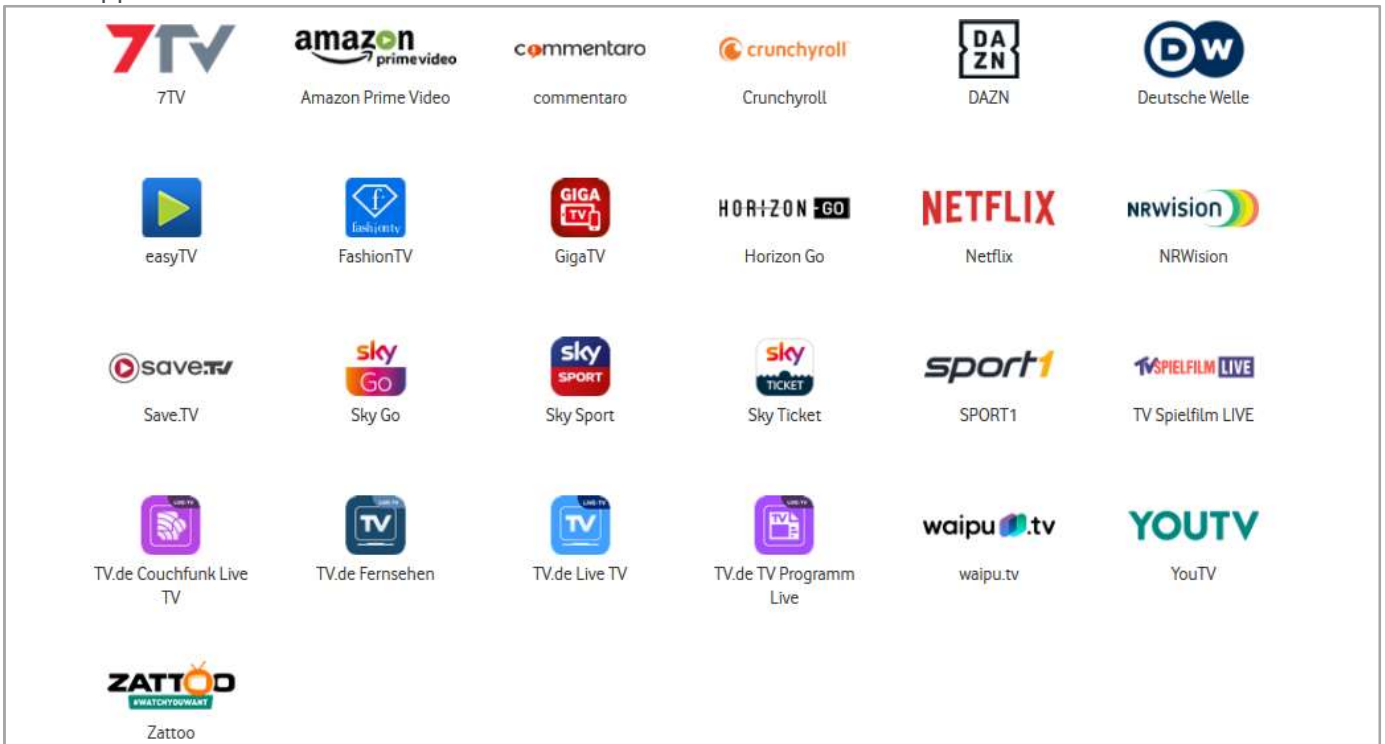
7TV
7TV

amazon prime video
Amazon Prime Video

commentaro
commentaro

crunchyroll
Crunchyroll

DA ZN
DAZN

DW
Deutsche Welle

easyTV

fashion tv
FashionTV

GIGA TV
GigaTV

HORIZON GO
Horizon Go

NETFLIX
Netflix

NRWision
NRWision

save.tv
Save.TV

sky Go
Sky Go

sky SPORT
Sky Sport

sky TICKET
Sky Ticket

sport1
SPORT1

TV SPIELFILM LIVE
TV Spielfilm LIVE

LIVE-TV
TV.de Couchfunk Live TV

LIVE-TV TV
TV.de Fernsehen

LIVE-TV TV
TV.de Live TV

LIVE-TV
TV.de TV Programm Live

waipu.tv
waipu.tv

YOUTV
YouTV

ZATTOO #WATCHYOUWANT
Zattoo